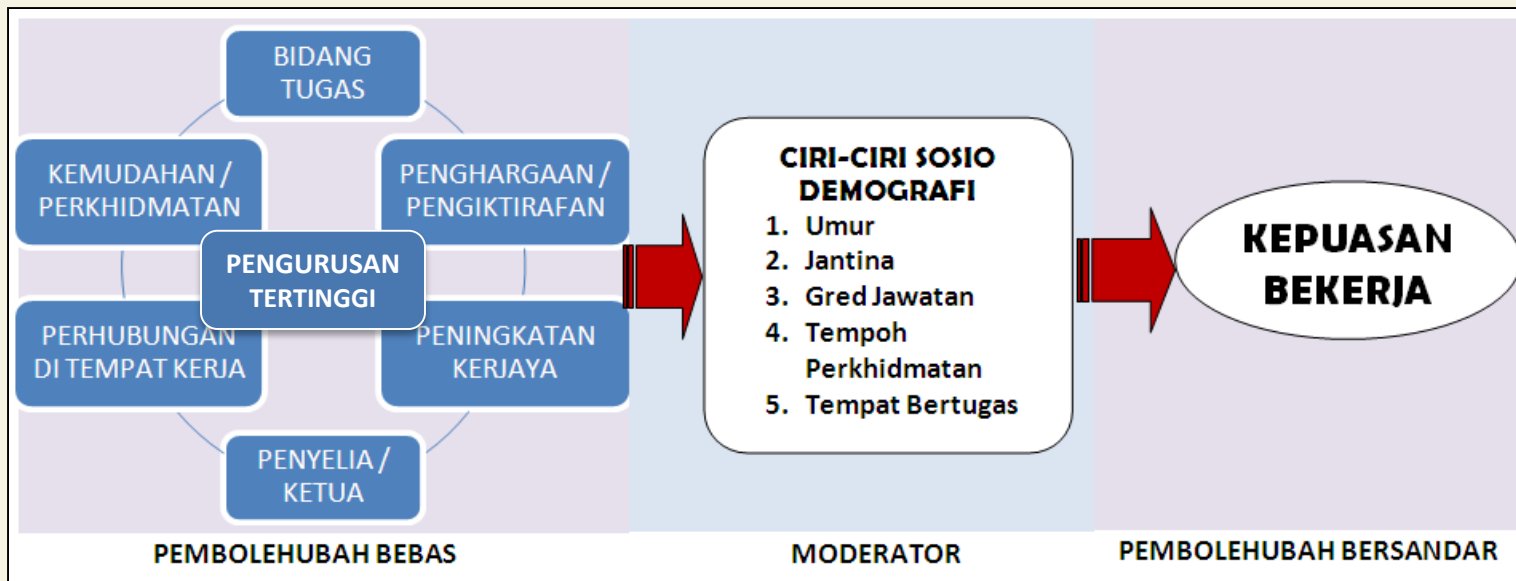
BIDANG TUGAS

KEMUDAHAN / PERKHIDMATAN

PENGHARGAAN / PENGIKTIRAFAN

PENGURUSAN TERTINGGI

PERHUBUNGAN DI TEMPAT KERJA

PENINGKATAN KERJAYA

PENYELIA / KETUA

CIRI-CIRI SOSIO DEMOGRAFI
1. Umur
2. Jantina
3. Gred Jawatan
4. Tempoh Perkhidmatan
5. Tempat Bertugas

KEPUASAN BEKERJA

PEMBOLEHUBAH BEBAS

MODERATOR

PEMBOLEHUBAH BERSANDAR